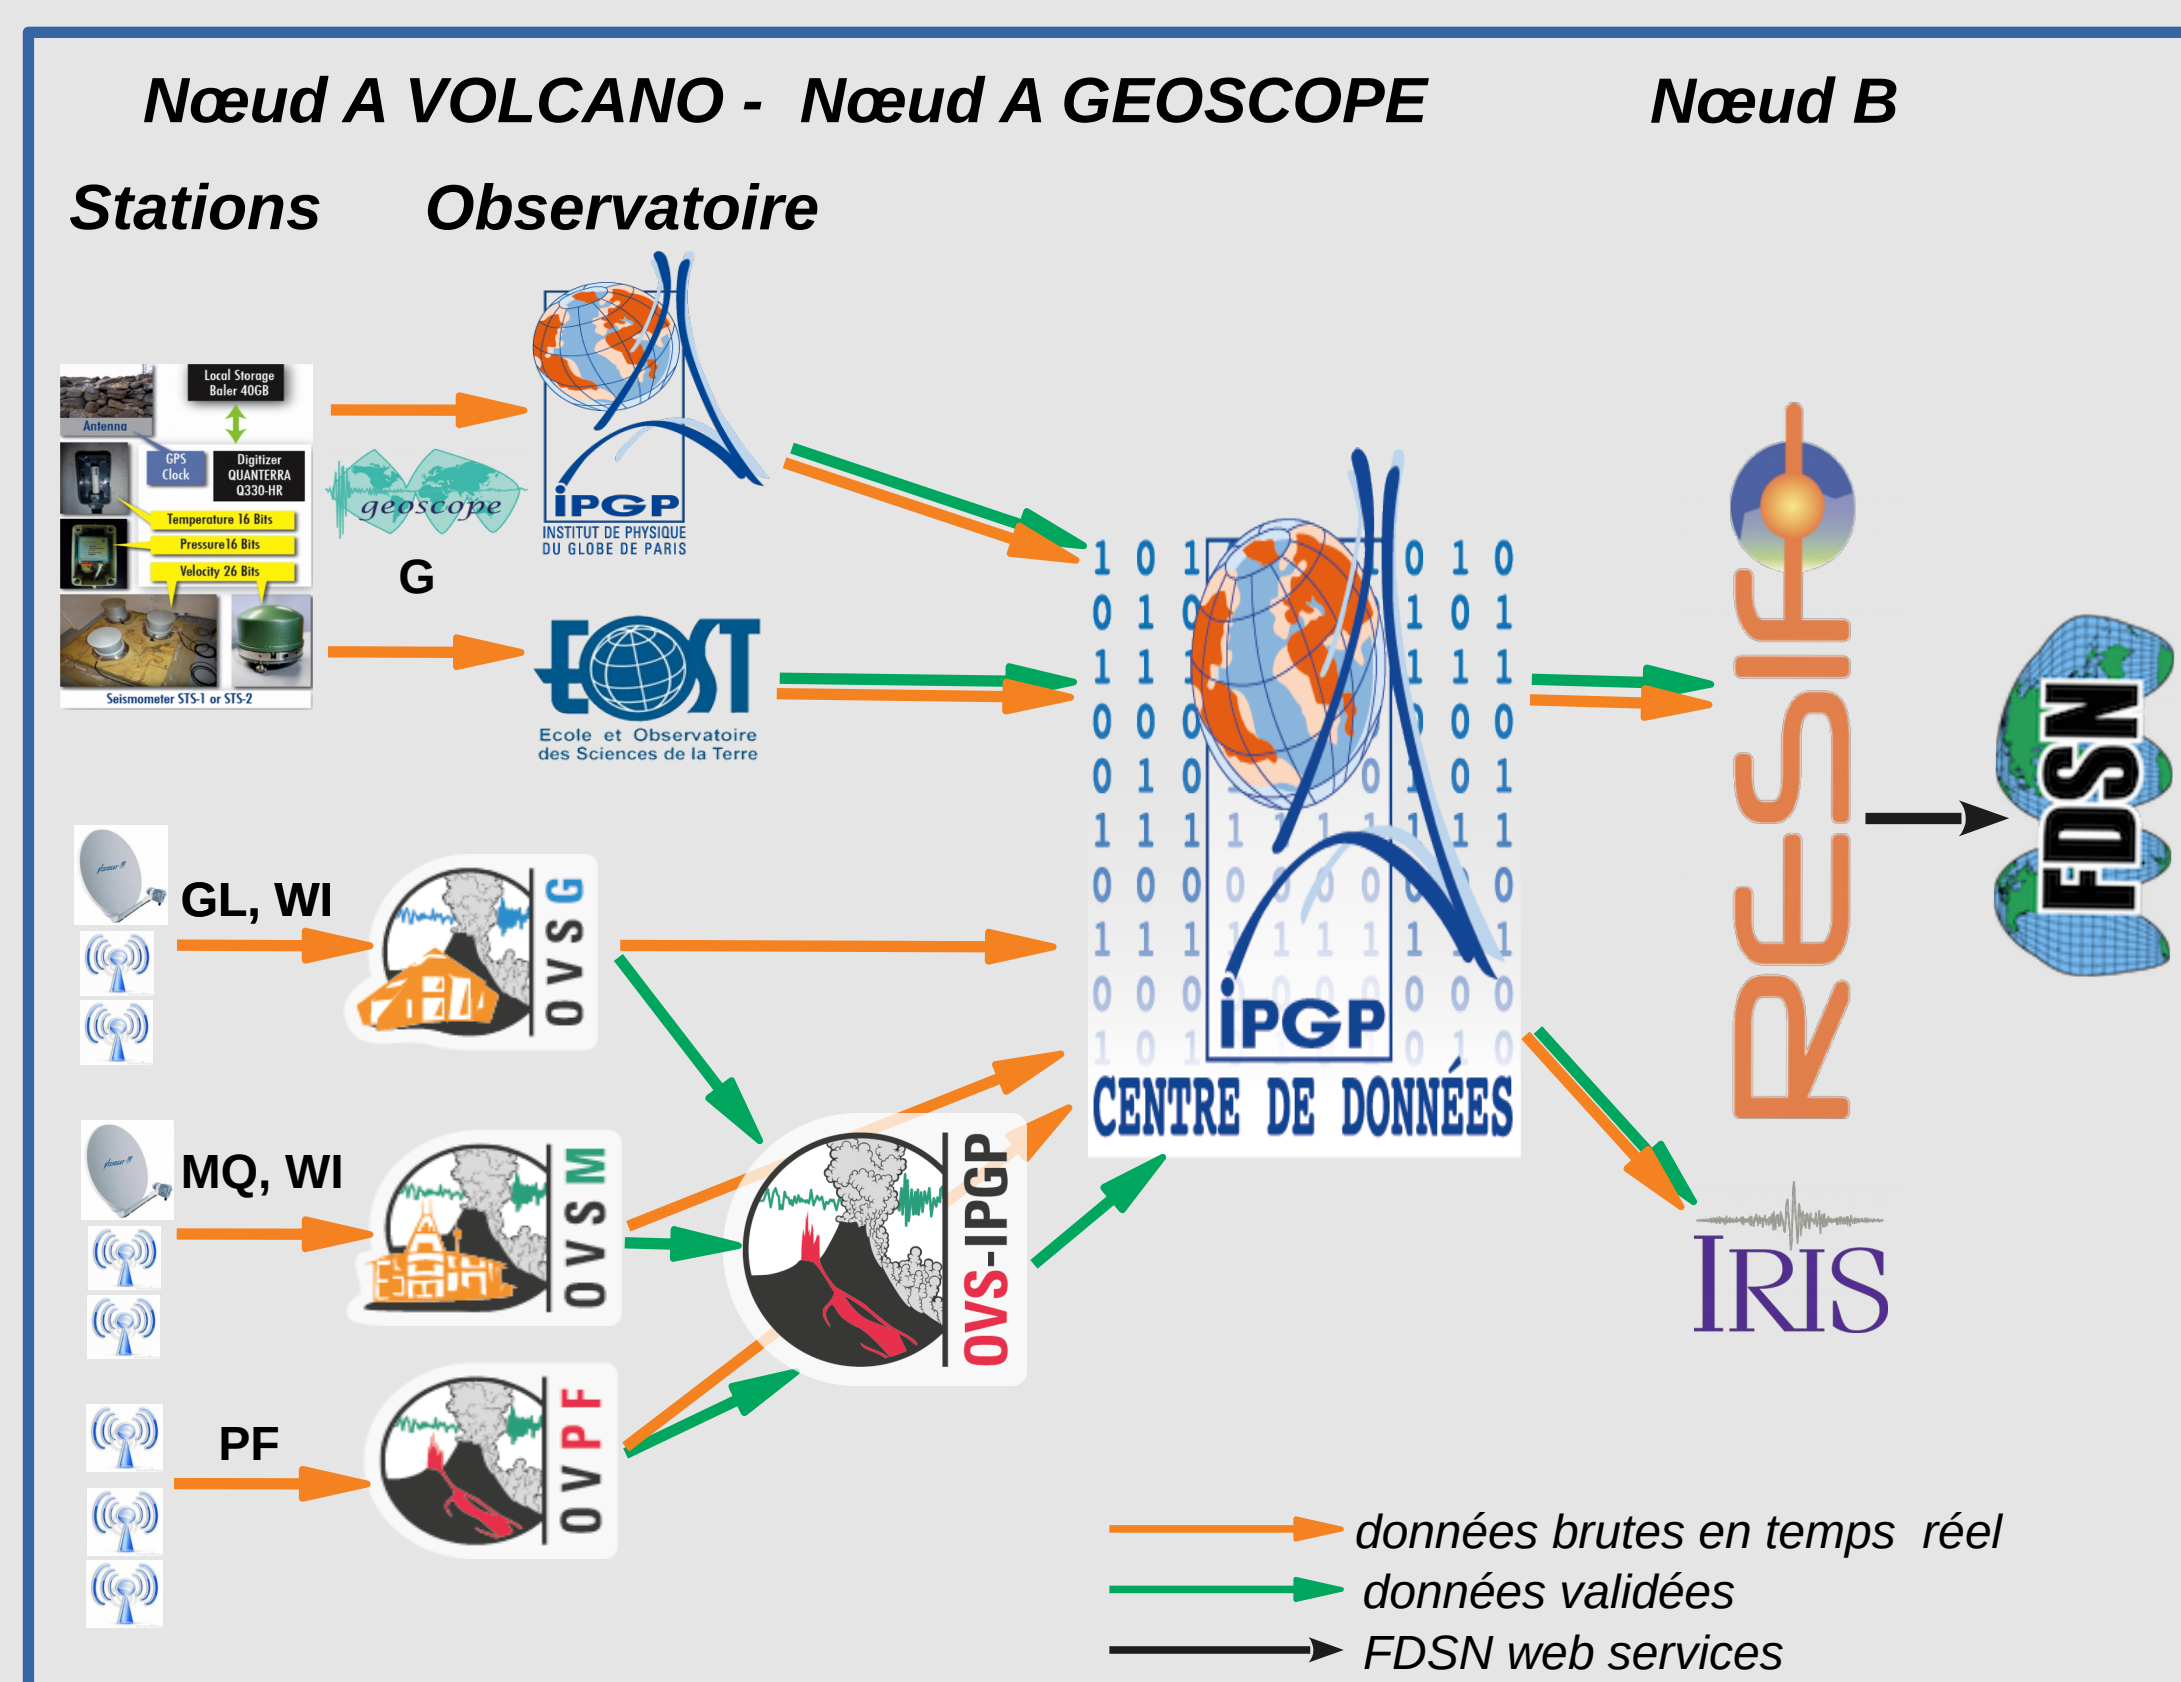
Nœud A VOLCANO - Nœud A GEOSCOPE Nœud B

Stations Observatoire

Local Storage Baler 40GB
Antenna
GPS Clock
Digitizer QUANTERRA Q330-HR
Temperature 16 Bits
Pressure16 Bits
Velocity 26 Bits
Seismometer STS-1 or STS-2

geoscope

G

iPGP
INSTITUT DE PHYSIQUE DU GLOBE DE PARIS

EOST
Ecole et Observatoire des Sciences de la Terre

iPGP
CENTRE DE DONNÉES

RESIF

FDSN

IRIS

GL, WI
OVSG

MQ, WI
OVSM

OVS-IPGP

PF
OVPF

données brutes en temps réel
données validées
FDSN web services